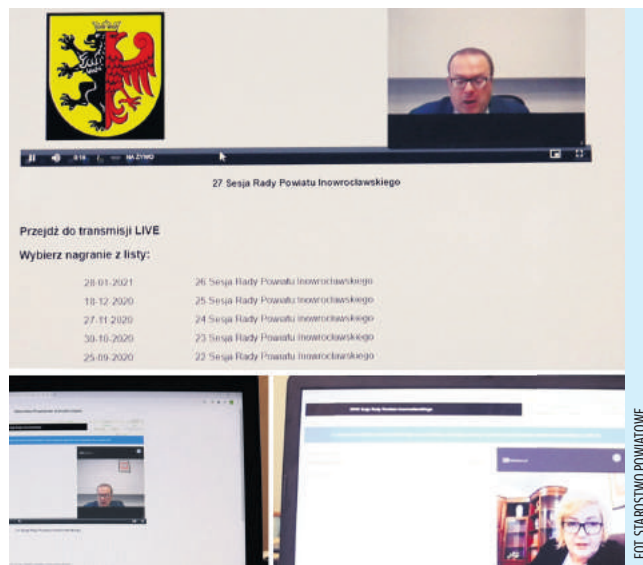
8:16 NA ŻYWO

27 Sesja Rady Powiatu Inowrocławskiego

Przejdź do transmisji LIVE

Wybierz nagranie z listy:

28-01-2021 26 Sesja Rady Powiatu Inowrocławskiego
18-12-2020 25 Sesja Rady Powiatu Inowrocławskiego
27-11-2020 24 Sesja Rady Powiatu Inowrocławskiego
30-10-2020 23 Sesja Rady Powiatu Inowrocławskiego
25-09-2020 22 Sesja Rady Powiatu Inowrocławskiego

FOT. STAROSTWO POWIATOWE